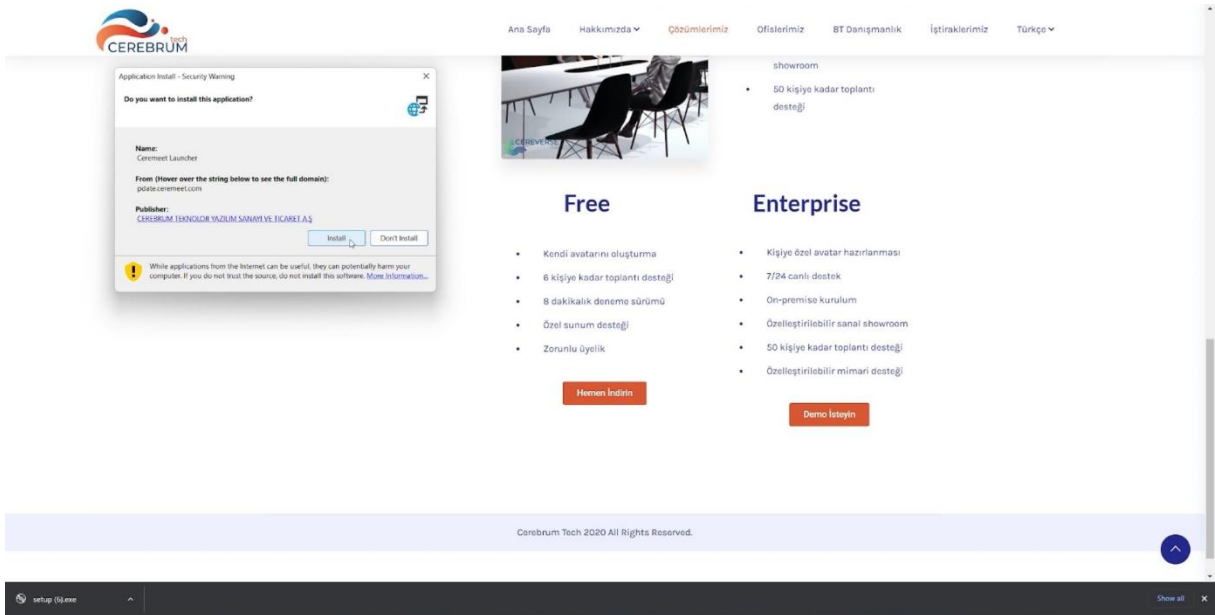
CEREBRUM tech

Ana Sayfa Hakkımızda Çözümlerimiz Ofislerimiz BT Danışmanlık İştiraklerimiz Türkçe

Application Install - Security Warning

Do you want to install this application?

Name:
Ceremeet Launcher

From (Hover over the string below to see the full domain):
pdate.ceremeet.com

Publisher:
CEREBRUM TEKNOLOJI YAZILIM SANAYI VE TICARET A.Ş

Install Don't Install

While applications from the Internet can be useful, they can potentially harm your computer. If you do not trust the source, do not install this software. More Information...

CEREVERSE

showroom

- 50 kişiye kadar toplantı desteği

Free

- Kendi avatarını oluşturma
- 6 kişiye kadar toplantı desteği
- 8 dakikalık deneme sürümü
- Özel sunum desteği
- Zorunlu üyelik

Hemen İndirin

Enterprise

- Kişiye özel avatar hazırlanması
- 7/24 canlı destek
- On-premise kurulum
- Özelleştirilebilir sanal showroom
- 50 kişiye kadar toplantı desteği
- Özelleştirilebilir mimari desteği

Demo İsteyin

Cerebrum Tech 2020 All Rights Reserved.

setup (6).exe

Show all